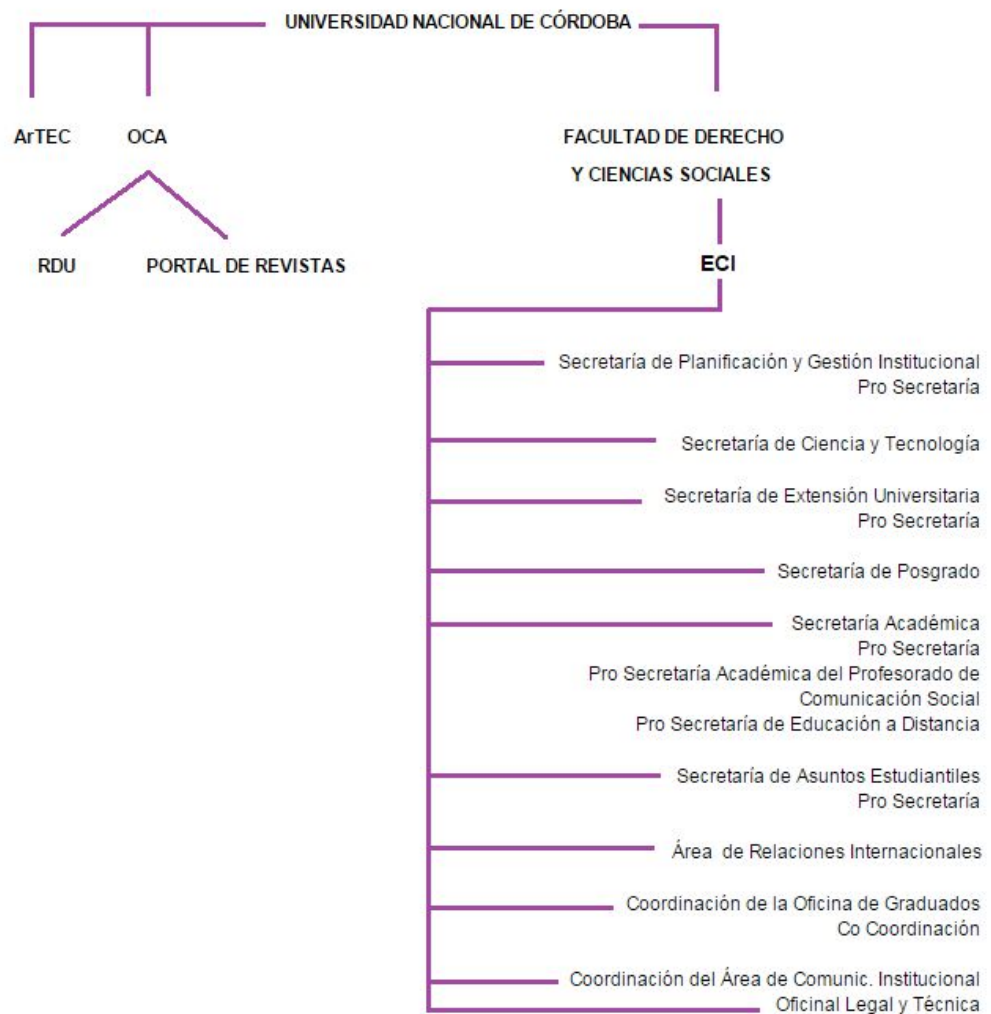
UNIVERSIDAD NACIONAL DE CÓRDOBA

ArTEC

OCA

RDU

PORTAL DE REVISTAS

FACULTAD DE DERECHO
Y CIENCIAS SOCIALES

ECI

Secretaría de Planificación y Gestión Institucional
Pro Secretaría

Secretaría de Ciencia y Tecnología

Secretaría de Extensión Universitaria
Pro Secretaría

Secretaría de Posgrado

Secretaría Académica
Pro Secretaría
Pro Secretaría Académica del Profesorado de Comunicación Social
Pro Secretaría de Educación a Distancia

Secretaría de Asuntos Estudiantiles
Pro Secretaría

Área de Relaciones Internacionales

Coordinación de la Oficina de Graduados
Co Coordinación

Coordinación del Área de Comunic. Institucional

Oficinal Legal y Técnica